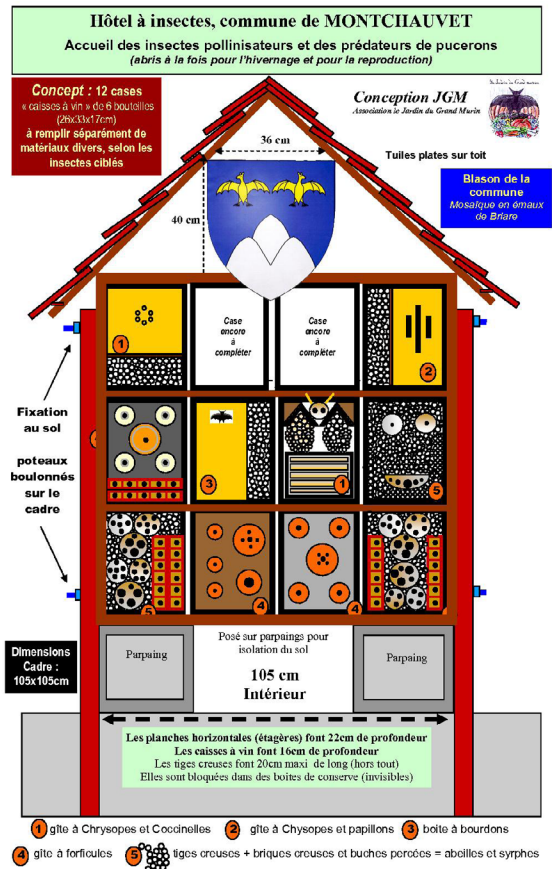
Hôtel à insectes, commune de MONTCHAUVET

Accueil des insectes pollinisateurs et des prédateurs de pucerons
(abris à la fois pour l'hivernage et pour la reproduction)

Concept : 12 cases « caisses à vin » de 6 bouteilles (26x33x17cm) à remplir séparément de matériaux divers, selon les insectes ciblés

Conception JGM
Association le Jardin du Grand Murin

36 cm

40 cm

Tuiles plates sur toit

Blason de la commune
Mosaïque en émaux de Briare

1

Case encore à compléter

Case encore à compléter

2

Fixation au sol

poteaux boulonnés sur le cadre

3

1

5

5

4

4

Dimensions Cadre : 105x105cm

Parpaing

Posé sur parpaings pour isolation du sol

105 cm
Intérieur

Parpaing

Les planches horizontales (étagères) font 22cm de profondeur
Les caisses à vin font 16cm de profondeur
Les tiges creuses font 20cm maxi de long (hors tout)
Elles sont bloquées dans des boites de conserve (invisibles)

1 gîte à Chrysopes et Coccinelles 2 gîte à Chysopes et papillons 3 boite à bourdons

4 gîte à forficules 5 tiges creuses + briques creuses et buches percées = abeilles et syrphes